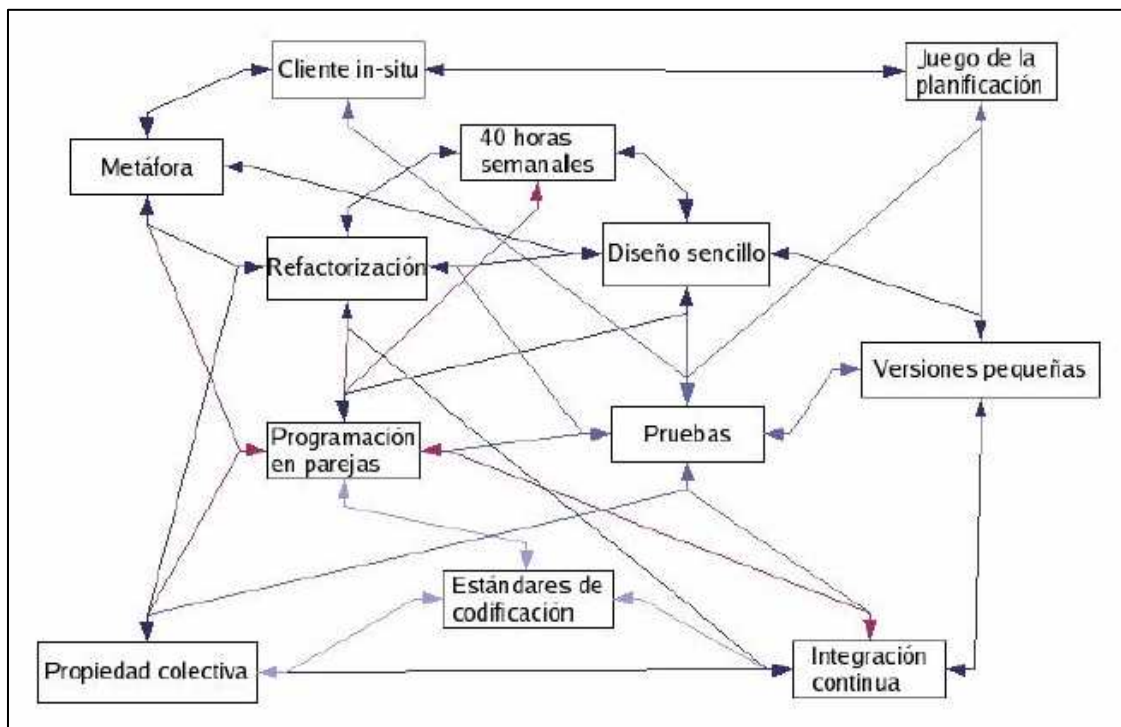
Cliente in-situ

Juego de la planificación

40 horas semanales

Metáfora

Refactorización

Diseño sencillo

Versiones pequeñas

Programación en parejas

Pruebas

Estándares de codificación

Propiedad colectiva

Integración continua